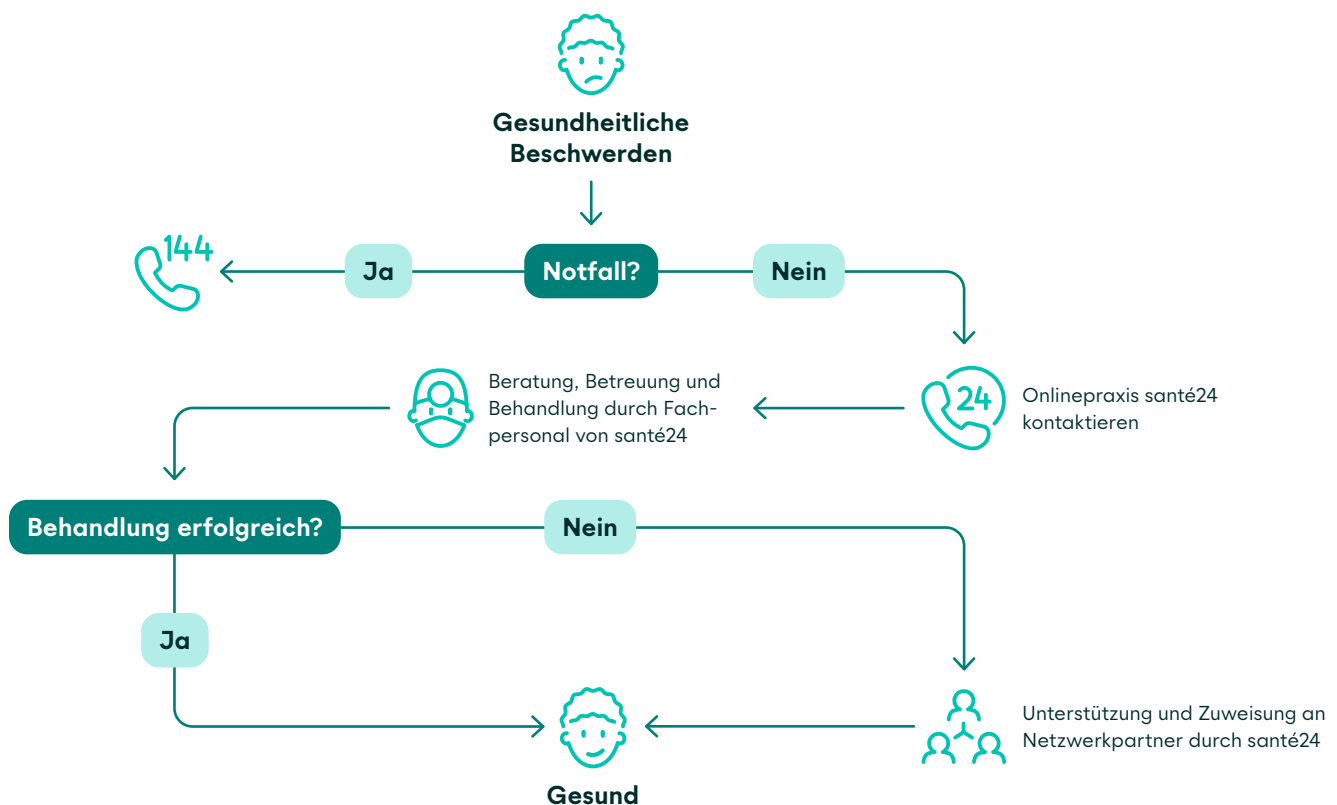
Gesundheitliche Beschwerden

144

Ja

Notfall?

Nein

Beratung, Betreuung und Behandlung durch Fachpersonal von santé24

24

Onlinepraxis santé24 kontaktieren

Behandlung erfolgreich?

Nein

Ja

Unterstützung und Zuweisung an Netzwerkpartner durch santé24

Gesund